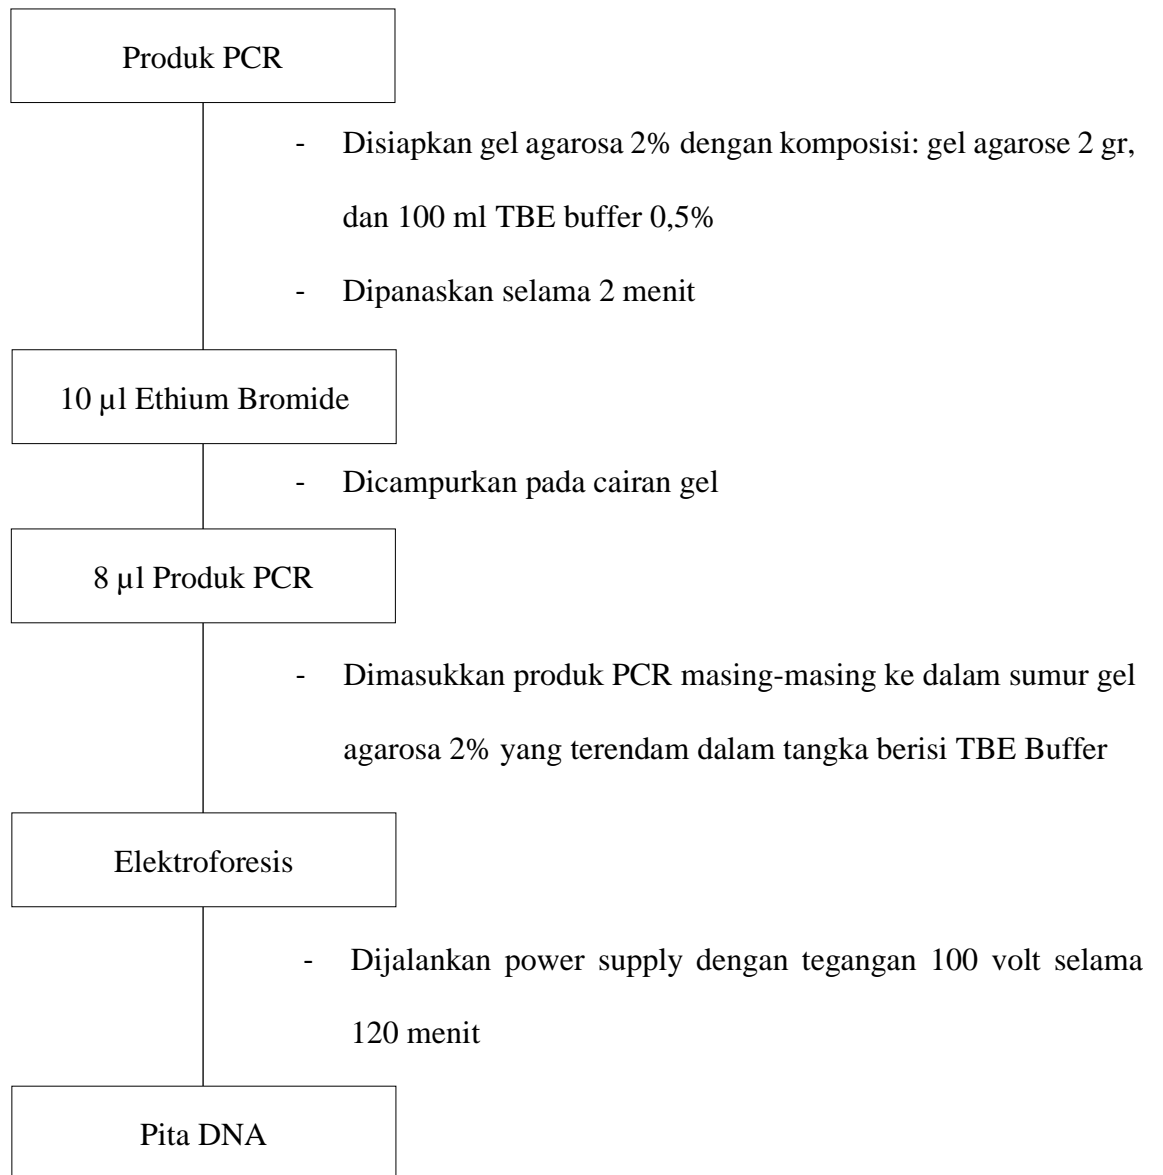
Produk PCR

- Disiapkan gel agarosa 2% dengan komposisi: gel agarose 2 gr, dan 100 ml TBE buffer 0,5%
- Dipanaskan selama 2 menit

10 µl Ethium Bromide

- Dicampurkan pada cairan gel

8 µl Produk PCR

- Dimasukkan produk PCR masing-masing ke dalam sumur gel agarosa 2% yang terendam dalam tangka berisi TBE Buffer

Elektroforesis

- Dijalankan power supply dengan tegangan 100 volt selama 120 menit

Pita DNA